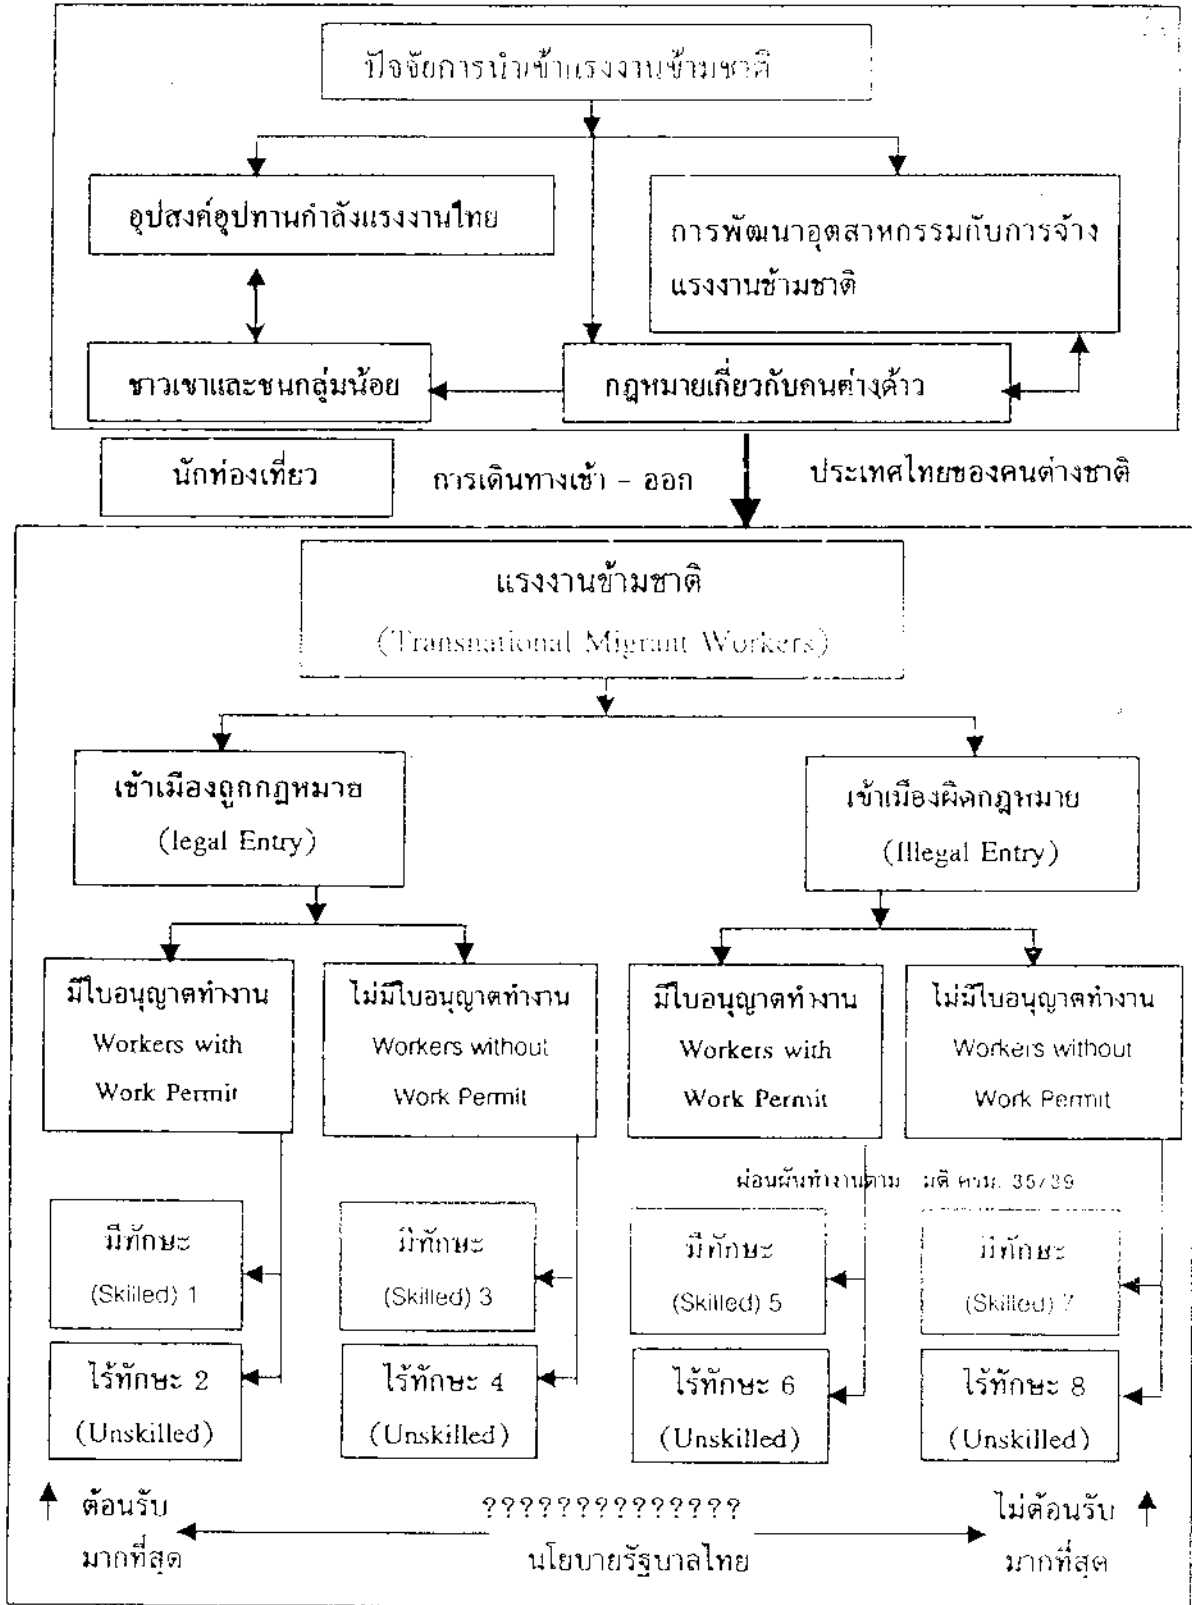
ปัจจัยการนำเข้าแรงงานข้ามชาติ

อุปสงค์อุปทานกำลังแรงงานไทย

การพัฒนาอุตสาหกรรมกับการจ้างแรงงานข้ามชาติ

ชาวเขาและชนกลุ่มน้อย

กฎหมายเกี่ยวกับคนต่างด้าว

นักท่องเที่ยว

การเดินทางเข้า - ออก

ประเทศไทยของคนต่างชาติ

แรงงานข้ามชาติ
(Transnational Migrant Workers)

เข้าเมืองถูกกฎหมาย
(legal Entry)

เข้าเมืองผิดกฎหมาย
(Illegal Entry)

มีใบอนุญาตทำงาน
Workers with
Work Permit

ไม่มีใบอนุญาตทำงาน
Workers without
Work Permit

มีใบอนุญาตทำงาน
Workers with
Work Permit

ไม่มีใบอนุญาตทำงาน
Workers without
Work Permit

ผ่อนผันทำงานตาม มติ ครม. 35/39

มีทักษะ
(Skilled) 1

ไร้ทักษะ 2
(Unskilled)

มีทักษะ
(Skilled) 3

ไร้ทักษะ 4
(Unskilled)

มีทักษะ
(Skilled) 5

ไร้ทักษะ 6
(Unskilled)

มีทักษะ
(Skilled) 7

ไร้ทักษะ 8
(Unskilled)

ต้อนรับ
มากที่สุด

??????????????
นโยบายรัฐบาลไทย

ไม่ต้อนรับ
มากที่สุด